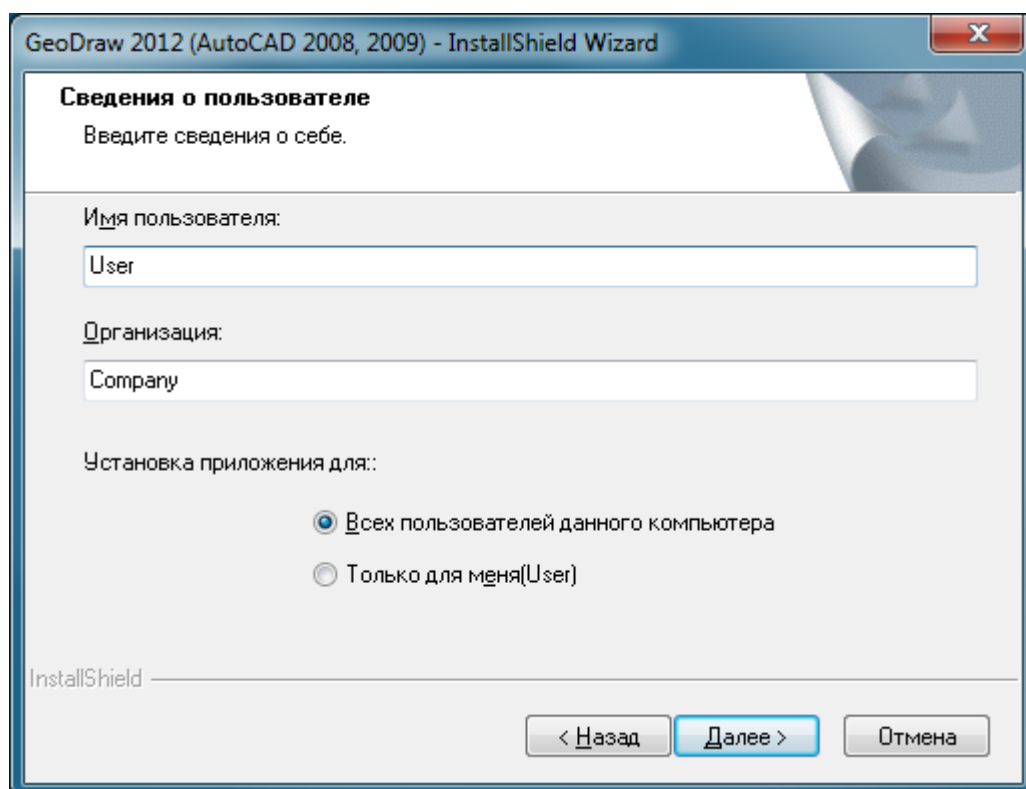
GeoDraw 2012 (AutoCAD 2008, 2009) - InstallShield Wizard

Сведения о пользователе

Введите сведения о себе.

Имя пользователя:

User

Организация:

Company

Установка приложения для::

Всех пользователей данного компьютера

Только для меня(User)

InstallShield

< Назад

Далее >

Отмена